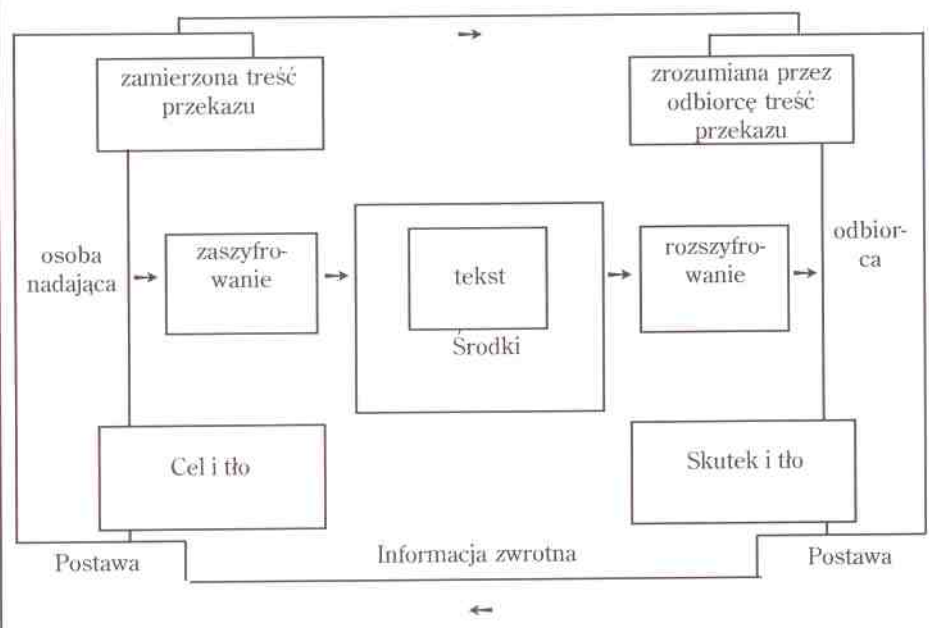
→

zamierzona treść przekazu

zrozumiana przez odbiorcę treść przekazu

osoba nadająca

→

zaszyfrowanie

→

tekst

Środki

→

rozszyfrowanie

→

odbiorca

Cel i tło

Skutek i tło

Postawa

Informacja zwrotna

Postawa

←